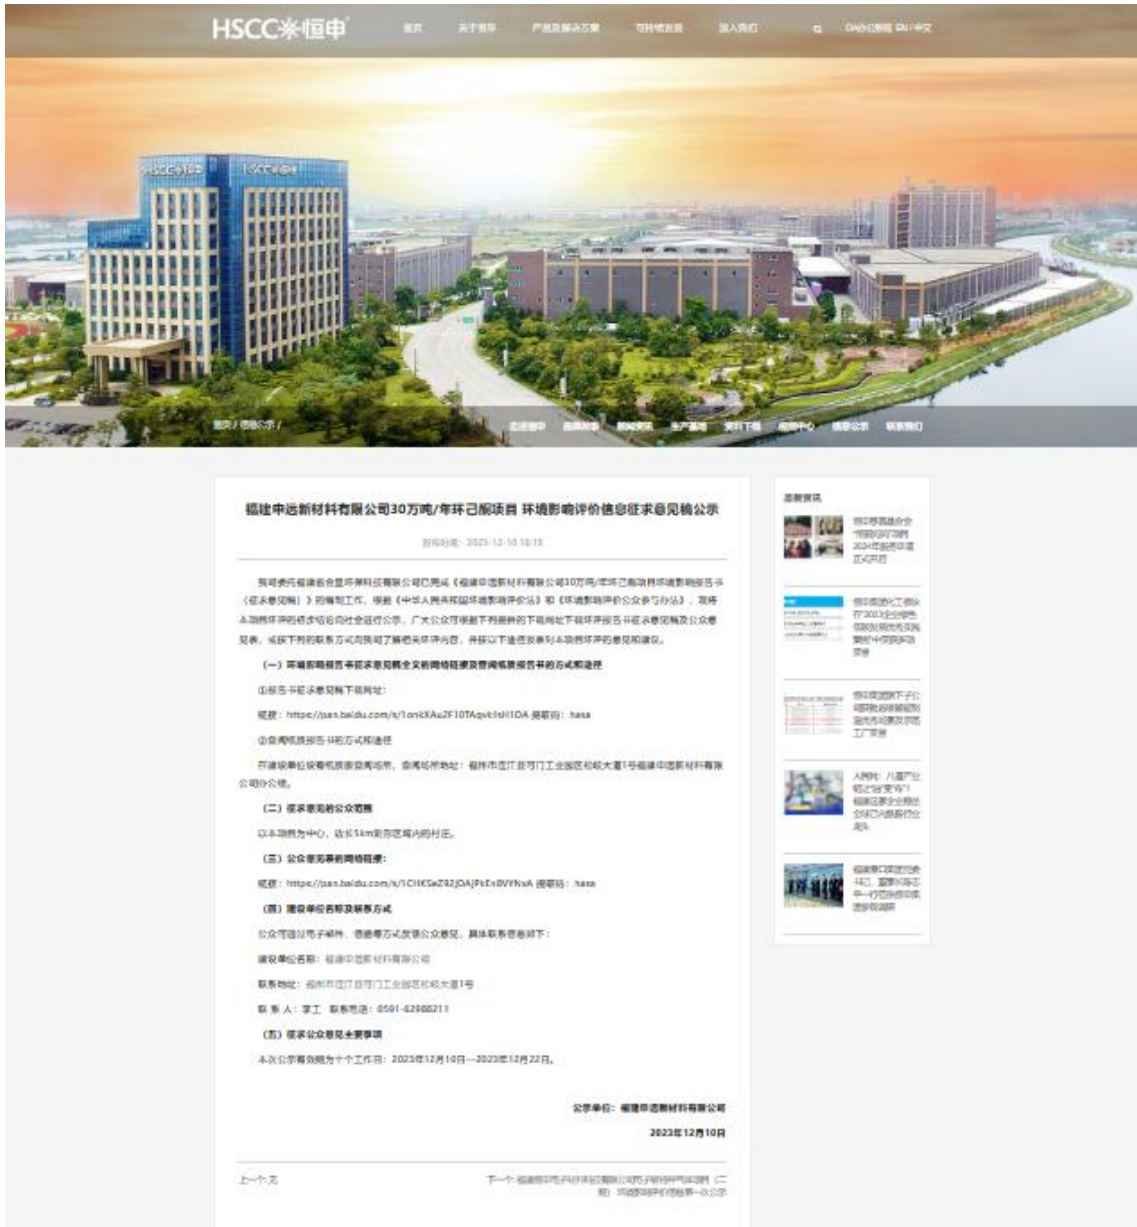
HSCC恒申

首页　关于恒申　产品及解决方案　可持续发展　加入我们　OA办公系统 EN | 中文

首页 / 信息公示 /

走进恒申　品牌故事　新闻资讯　生产基地　资料下载　视频中心　信息公示　联系我们

福建申远新材料有限公司30万吨/年环己酮项目 环境影响评价信息征求意见稿公示

发布时间：2023-12-10 10:10

我司委托福建省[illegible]环保科技有限公司已完成《福建申远新材料有限公司30万吨/年环己酮项目环境影响报告书（征求意见稿）》的编制工作，根据《中华人民共和国环境影响评价法》和《环境影响评价公众参与办法》，现将本项目环评的初步结论向社会进行公示，广大公众可根据下列链接的下载网址下载环评报告书征求意见稿及公众意见表，或按下列的联系方式向我司了解相关环评内容，并提以下途径反映对本项目环评的意见和建议。

（一）环境影响报告书征求意见稿全文的网络链接及查阅纸质报告书的方式和途径

①报告书征求意见稿下载网址：

链接：https://pan.baidu.com/s/1onkXAu2F10TAqvtlIdH1OA 提取码：hasa

②查阅纸质报告书的方式和途径

在建设单位设有纸质版查阅场所，查阅场所地址：福州市连江县可门工业园区松岐大道1号福建申远新材料有限公司办公楼。

（二）征求意见的公众范围

以本项目为中心，半径5km范围区域内的村庄。

（三）公众意见表的网络链接：

链接：https://pan.baidu.com/s/1CHKSeZ42JOAJPbEn0VYNxA 提取码：hasa

（四）建设单位名称及联系方式

公众可通过电子邮件、信函等方式反馈公众意见，具体联系信息如下：

建设单位名称：福建申远新材料有限公司

联系地址：福州市连江县可门工业园区松岐大道1号

联 系 人：李工　联系电话：0591-62988211

（五）征求公众意见主要事项

本次公示有效期为十个工作日：2023年12月10日—2023年12月22日。

公示单位：福建申远新材料有限公司

2023年12月10日

上一个：无

下一个：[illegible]

最新资讯

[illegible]

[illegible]

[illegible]

人民网：八面产业链之"恒"变"申"！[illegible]

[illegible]